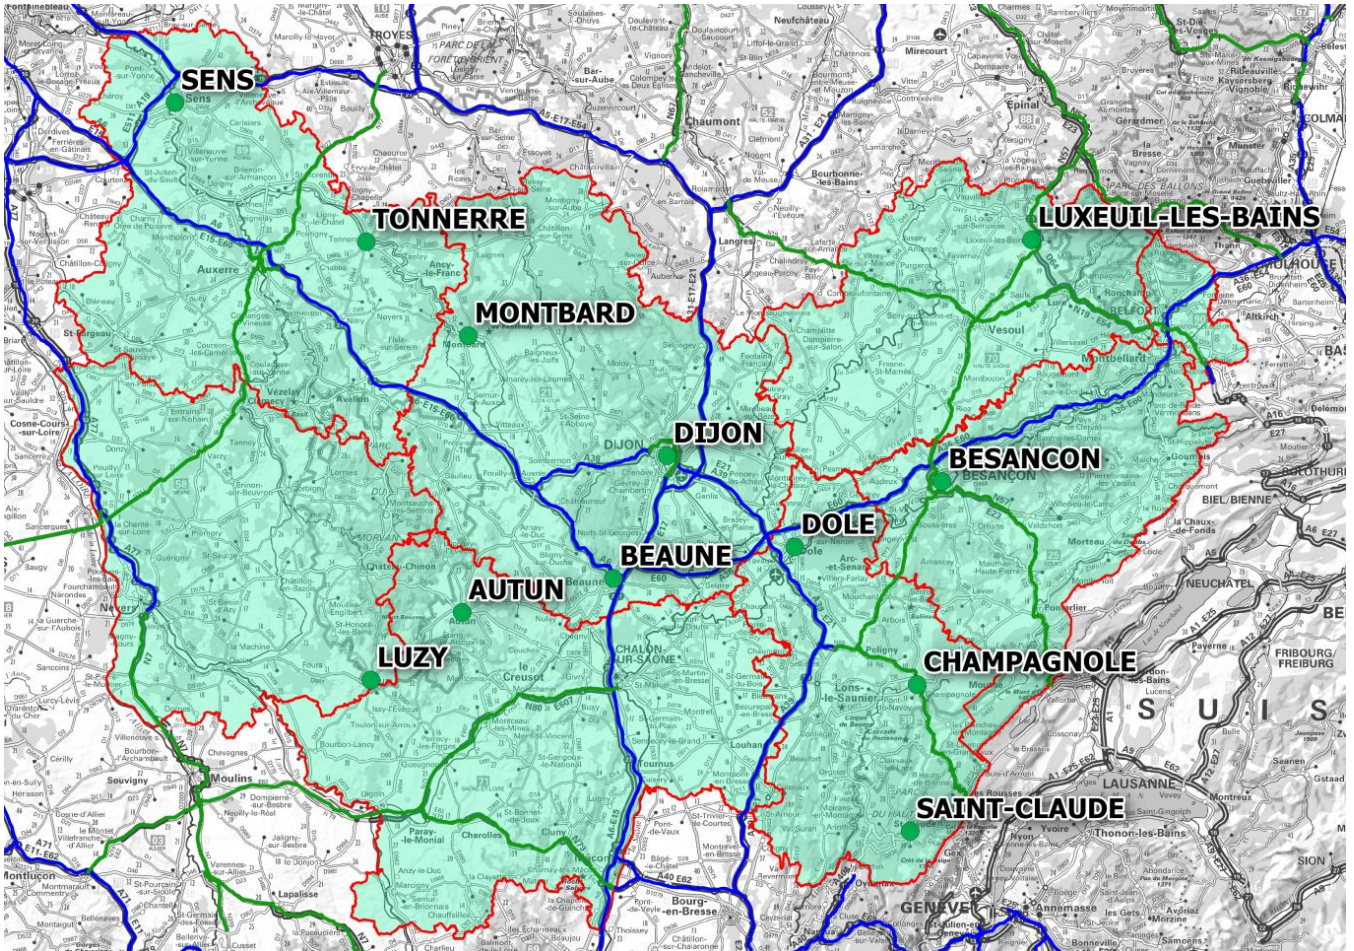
SENS
TONNERRE
MONTBARD
DIJON
BEAUNE
AUTUN
LUZY
DOLE
BESANCON
LUXEUIL-LES-BAINS
CHAMPAGNOLE
SAINT-CLAUDE
TROYES
Chaumont
Langres
Epinal
Vesoul
Auxerre
Avallon
Nevers
Moulins
Le Creusot
CHALON-SUR-SAONE
Louhans
Lons-le-Saunier
Mâcon
Bourg-en-Bresse
GENEVE
LAUSANNE
NEUCHATEL
BIEL/BIENNE
SOLOTHURN
FRIBOURG/FREIBURG
S U I S
COLMAR
MULHOUSE
BELFORT
Montbéliard
Pontarlier
Annemasse
Thonon-les-Bains
Montluçon
Cosne-Cours-sur-Loire
Charolles
Paray-le-Monial
Montceau-les-Mines
Autun
Beaune
Dole
Gray
Mirecourt
Neufchâteau
Lapalisse
Digoin
Cluny
Tournus
Poligny
Arbois
Morteau
Ornans
Pesmes
Lure
Luxeuil-les-Bains
Saulieu
Montbard
Semur-en-Auxois
Vézelay
Clamecy
Joigny
Tonnerre
Sens
Chablis
Ancy-le-Franc
Châtillon-sur-Seine
Nuits-St-Georges
Auxonne
Genlis
Quingey
Arc-et-Senans
Champagnole
Saint-Claude
Oyonnax
Gex
Yvoire
Montreux
Vevey
Evian
Payerne
Yverdon
Orbe
Les Rousses
Mouthe
Morez